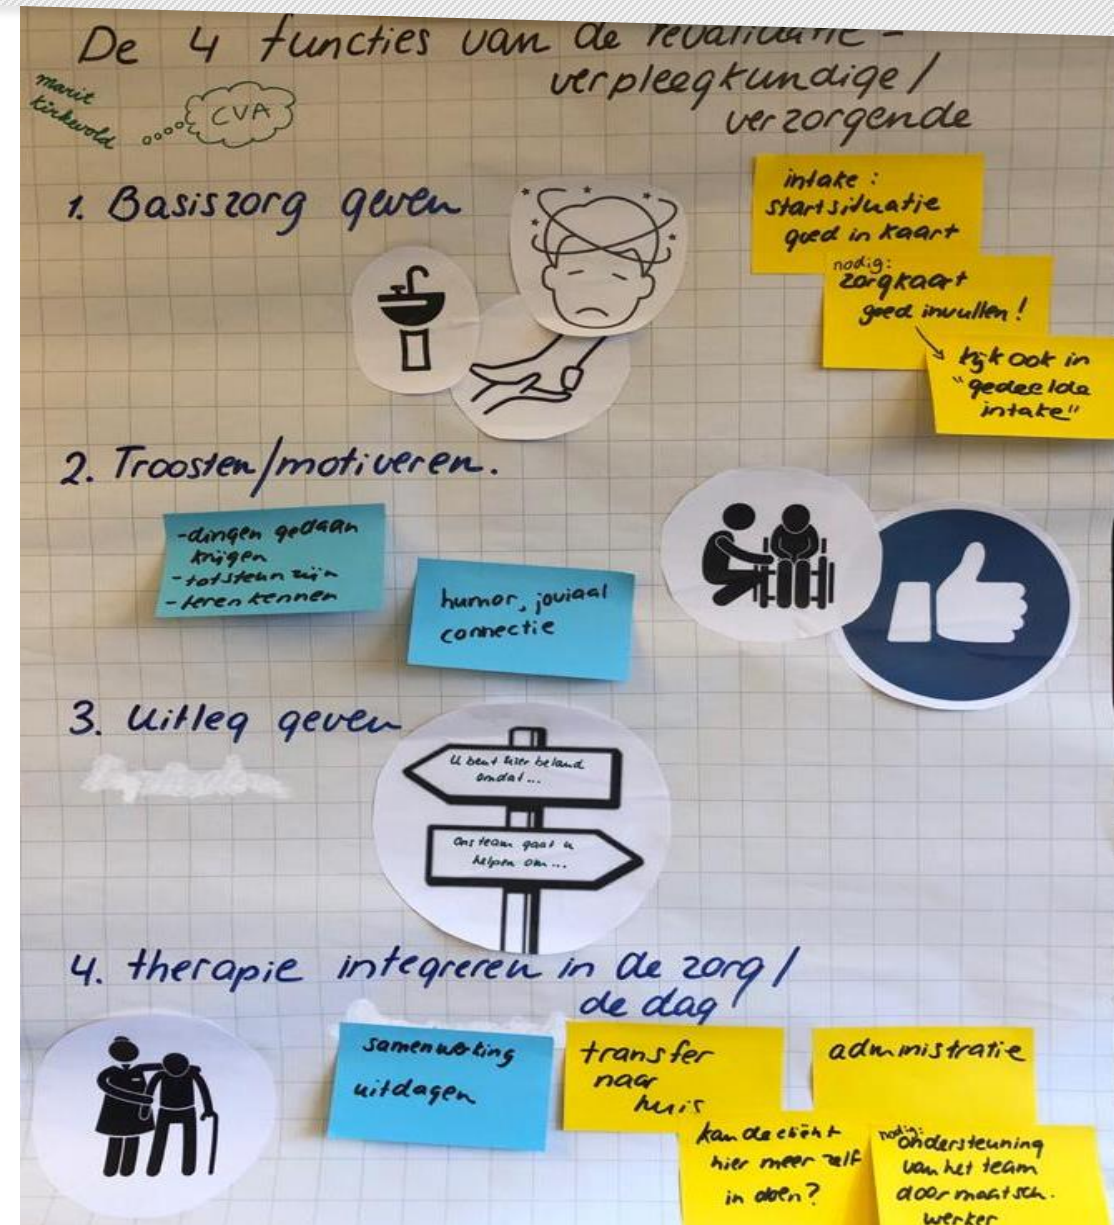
De 4 functies van de revalidatie - verpleegkundige / verzorgende

marit tinkevold

CVA

1. Basiszorg geven

intake : startsituatie goed in kaart

nodig: zorgkaart goed invullen!

→ kijk ook in "gedeelde intake"

2. Troosten / motiveren.

-dingen gedaan krijgen
-tot steun zijn
-leren kennen

humor, joviaal connectie

3. Uitleg geven

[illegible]

U bent hier beland omdat...

Ons team gaat u helpen om...

4. therapie integreren in de zorg / de dag

samenwerking

uitdagen

transfer naar huis

administratie

kan de cliënt hier meer zelf in doen?

nodig: ondersteuning van het team door maatsch. werker